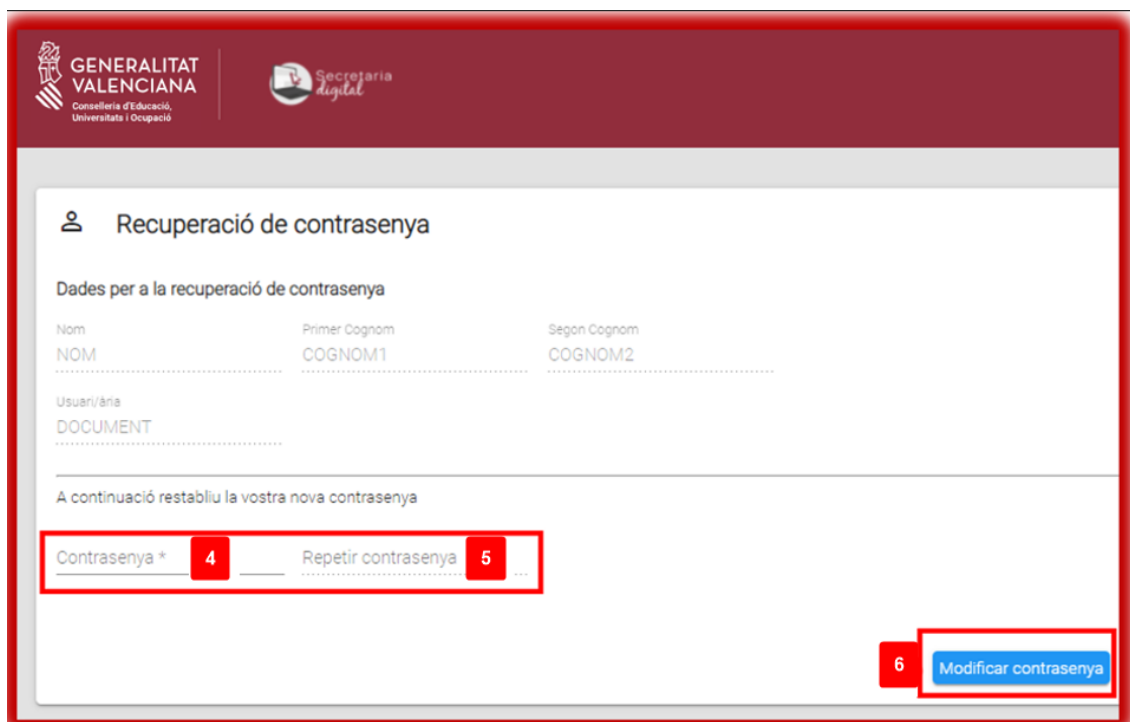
GENERALITAT VALENCIANA
Conselleria d'Educació, Universitats i Ocupació

Secretaria digital

Recuperació de contrasenya

Dades per a la recuperació de contrasenya

Nom
NOM

Primer Cognom
COGNOM1

Segon Cognom
COGNOM2

Usuari/ària
DOCUMENT

A continuació restabliu la vostra nova contrasenya

Contrasenya *
4
Repetir contrasenya
5

6
Modificar contrasenya